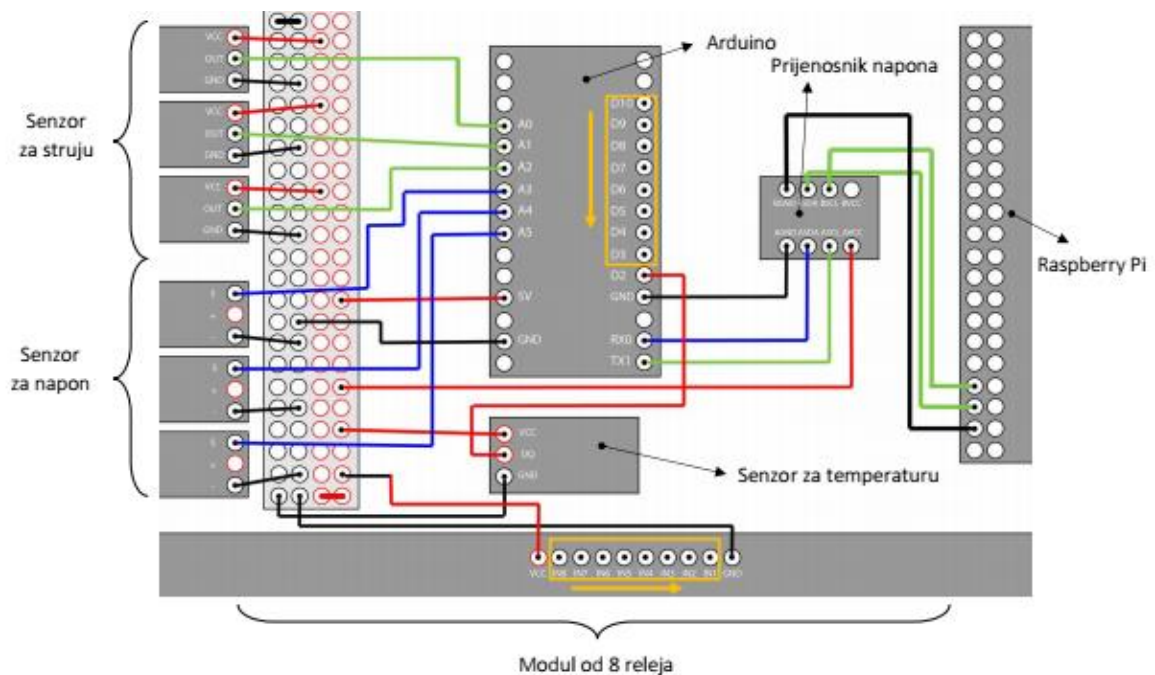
Senzor za struju

VCC
OUT
GND
VCC
OUT
GND
VCC
OUT
GND

Senzor za napon

S
+
-
S
+
-
S
+
-

Arduino

A0
A1
A2
A3
A4
A5
5V
GND

D10
D9
D8
D7
D6
D5
D4
D3
D2
GND
RX0
TX1

Prijenosnik napona

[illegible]

Raspberry Pi

VCC
DQ
GND

Senzor za temperaturu

VCC
IN8
IN7
IN6
IN5
IN4
IN3
IN2
IN1
GND

Modul od 8 releja